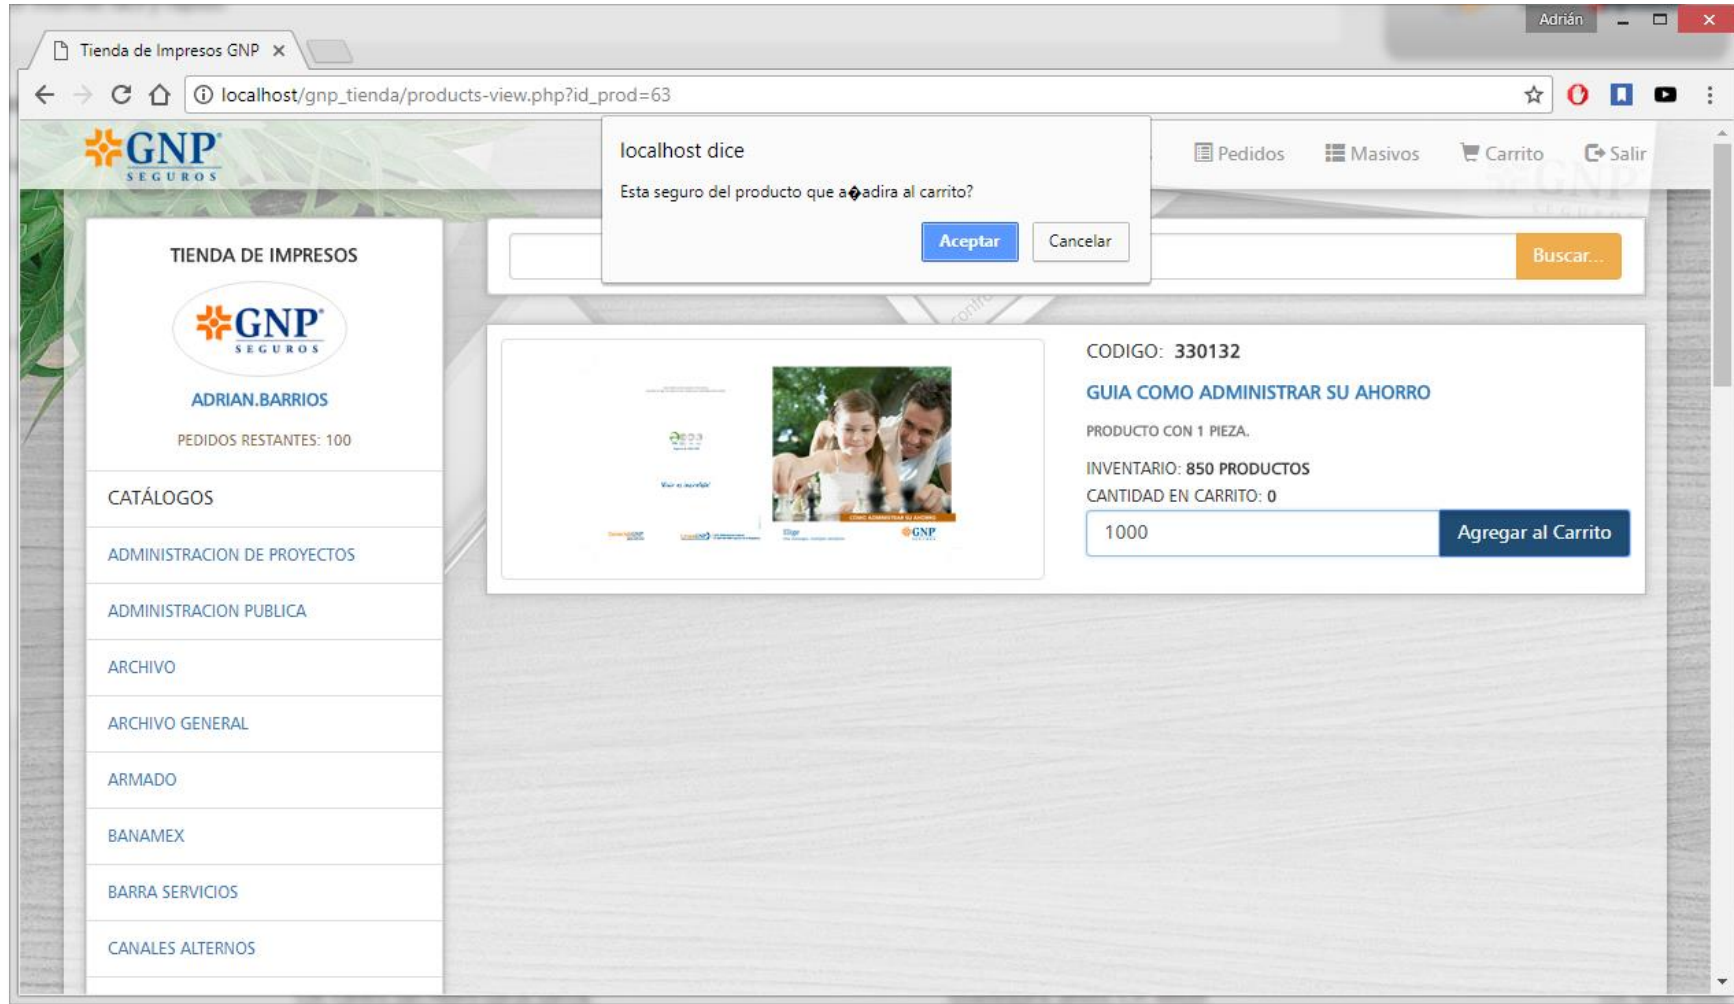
Adrián

Tienda de Impresos GNP ×

localhost/gnp_tienda/products-view.php?id_prod=63

GNP SEGUROS

Pedidos Masivos Carrito Salir

localhost dice

Esta seguro del producto que a�adira al carrito?

Aceptar Cancelar

Buscar...

TIENDA DE IMPRESOS

GNP SEGUROS

ADRIAN.BARRIOS

PEDIDOS RESTANTES: 100

CATÁLOGOS

ADMINISTRACION DE PROYECTOS

ADMINISTRACION PUBLICA

ARCHIVO

ARCHIVO GENERAL

ARMADO

BANAMEX

BARRA SERVICIOS

CANALES ALTERNOS

CODIGO: 330132

GUIA COMO ADMINISTRAR SU AHORRO

PRODUCTO CON 1 PIEZA.

INVENTARIO: 850 PRODUCTOS

CANTIDAD EN CARRITO: 0

1000

Agregar al Carrito